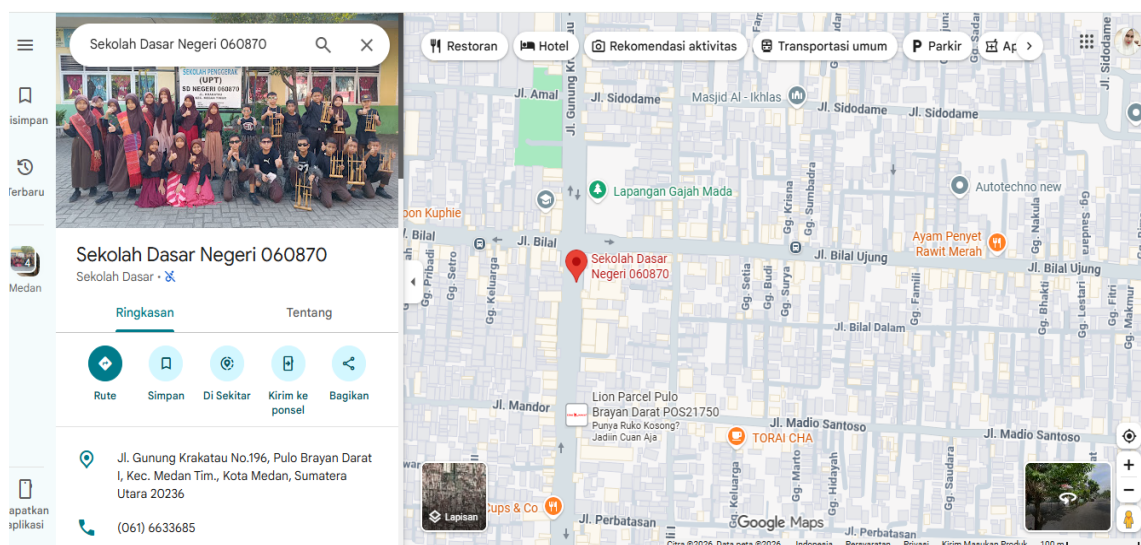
isimpan
Terbaru
Medan
apatkan aplikasi

Sekolah Dasar Negeri 060870

SEKOLAH PENGGERAK (UPT) SD NEGERI 060870

Sekolah Dasar Negeri 060870
Sekolah Dasar ·

Ringkasan
Tentang

Rute
Simpan
Di Sekitar
Kirim ke ponsel
Bagikan

Jl. Gunung Krakatau No.196, Pulo Brayan Darat I, Kec. Medan Tim., Kota Medan, Sumatera Utara 20236

(061) 6633685

Restoran
Hotel
Rekomendasi aktivitas
Transportasi umum
Parkir
Ap

Jl. Amal
Jl. Sidodame
Masjid Al - Ikhlas
Jl. Sidodame
Jl. Sidodame
Lapangan Gajah Mada
Autotechno new
oon Kuphie
Jl. Bilal
Jl. Bilal
Sekolah Dasar Negeri 060870
Jl. Bilal Ujung
Ayam Penyet Rawit Merah
Jl. Bilal Ujung
Gg. Pribadi
Gg. Setro
Gg. Keluarga
Gg. Setia
Gg. Budi
Gg. Surya
Gg. Krisna
Gg. Sumbadra
Gg. Famili
Gg. Nakula
Gg. Bhakti
Gg. Lestari
Gg. Fitri
Jl. Sidodame
Jl. Gunung Kr
Jl. Bilal Dalam
Lion Parcel Pulo Brayan Darat POS21750
Punya Ruko Kosong? Jadiin Cuan Aja
Jl. Mandor
Jl. Madio Santoso
Jl. Madio Santoso
TORAI CHA
Gg. Keluarga
Gg. Marto
Gg. Hidayah
Cups & Co
Jl. Perbatasan
Jl. Perbatasan
Lapisan
Google Maps